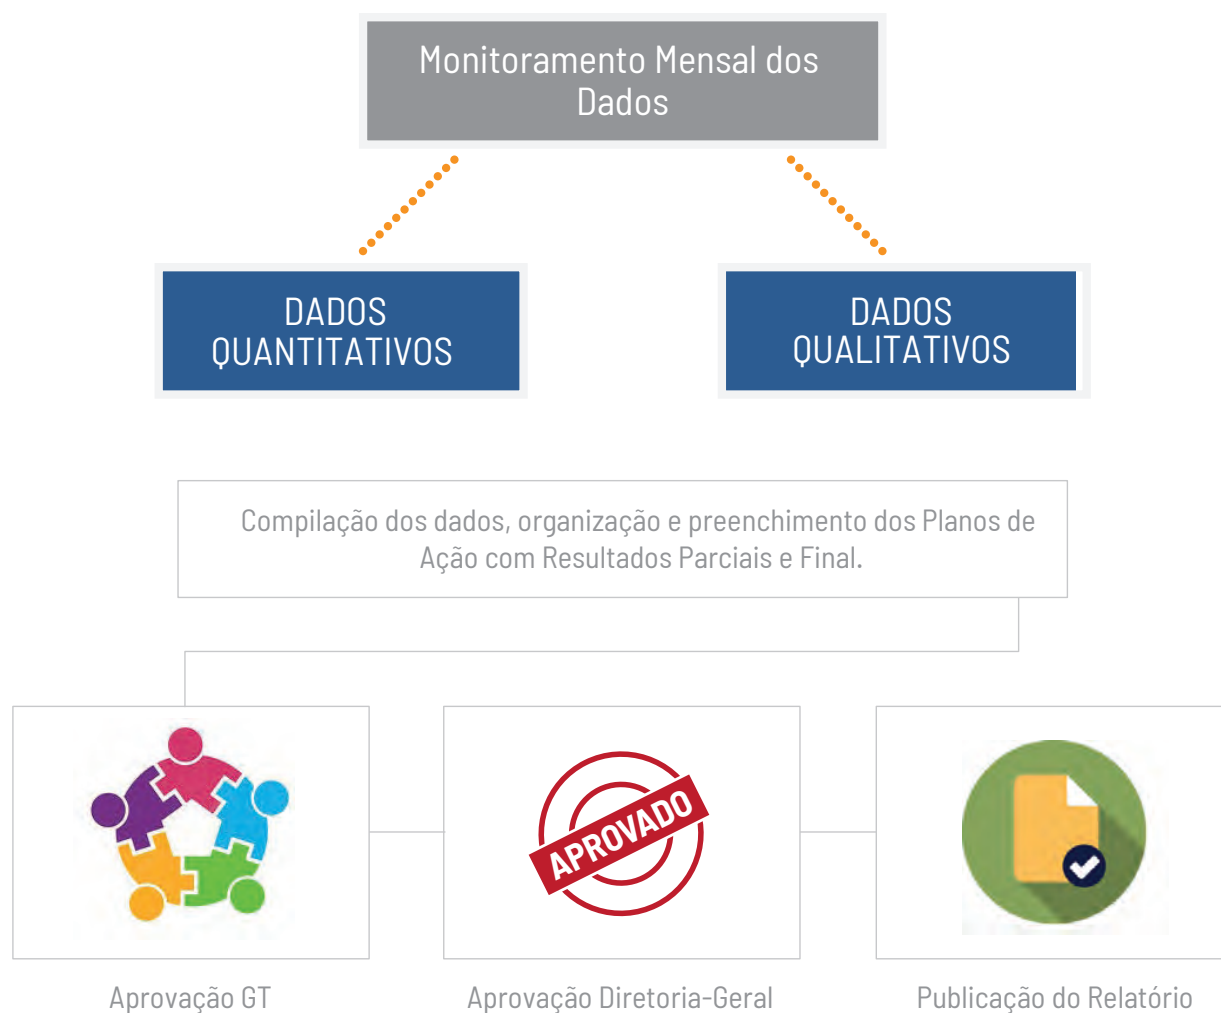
Monitoramento Mensal dos Dados

DADOS QUANTITATIVOS

DADOS QUALITATIVOS

Compilação dos dados, organização e preenchimento dos Planos de Ação com Resultados Parciais e Final.

APROVADO

Aprovação GT

Aprovação Diretoria-Geral

Publicação do Relatório